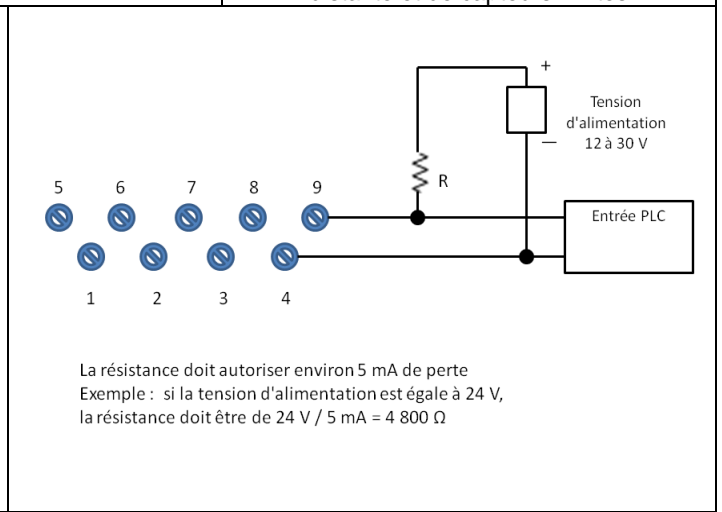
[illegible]

+

Tension d'alimentation 12 à 30 V

—

R

5 6 7 8 9

Entrée PLC

1 2 3 4

La résistance doit autoriser environ 5 mA de perte
Exemple : si la tension d'alimentation est égale à 24 V, la résistance doit être de 24 V / 5 mA = 4 800 Ω